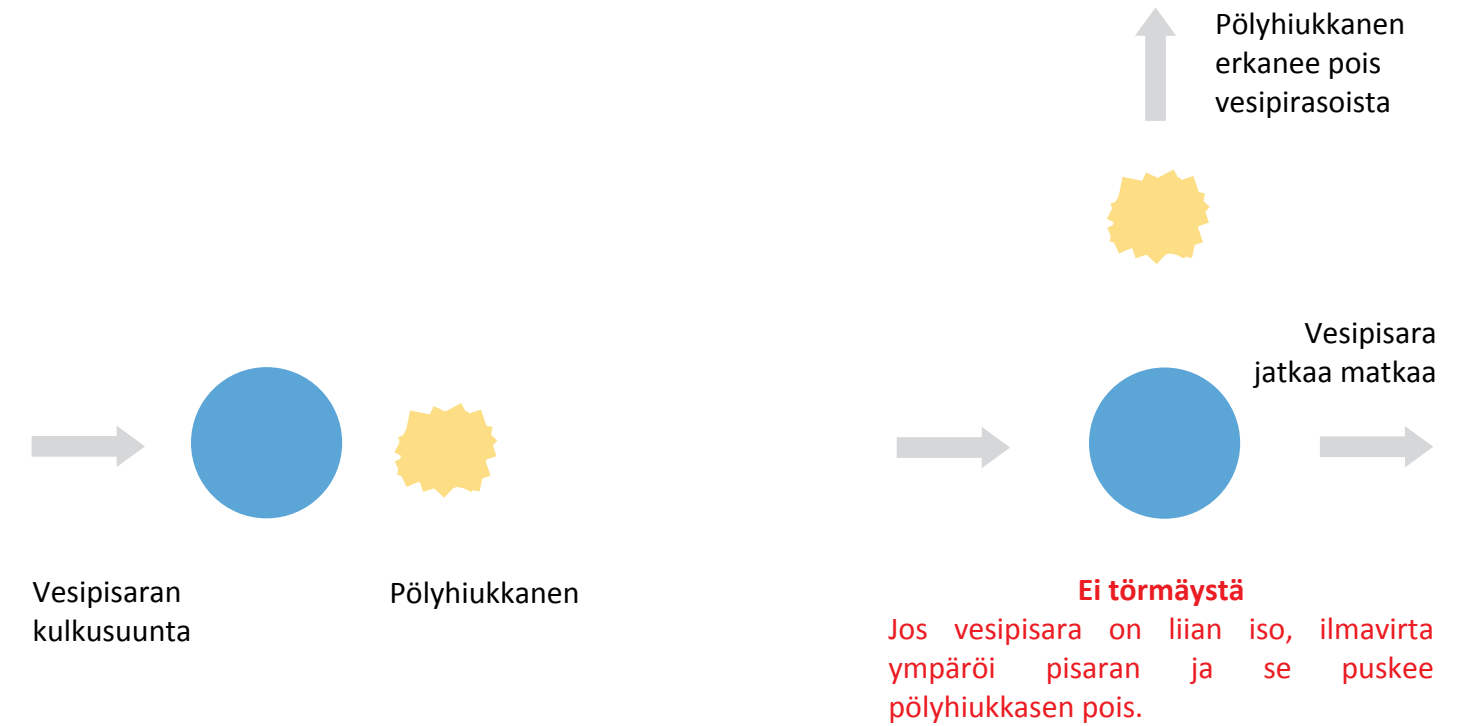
Pölyhiukkanen erkanee pois vesipirasoista

Vesipisara jatkaa matkaa

Vesipisaran kulkusuunta

Pölyhiukkanen

**Ei törmäystä**
Jos vesipisara on liian iso, ilmavirta ympäröi pisaran ja se puskee pölyhiukkasen pois.